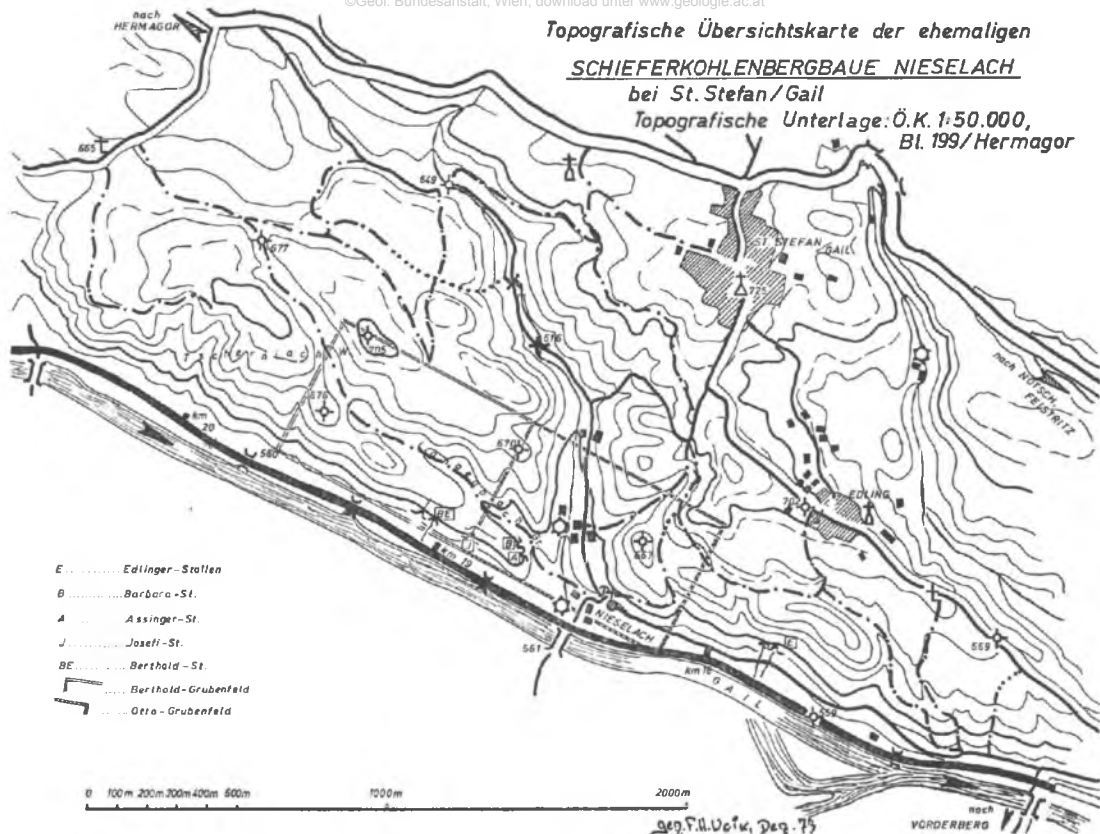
©Geol. Bundesanstalt, Wien; download unter www.geologie.ac.at

Topografische Übersichtskarte der ehemaligen
SCHIEFERKOHLENBERGBAUE NIESELACH
bei St. Stefan / Gail
Topografische Unterlage: Ö.K. 1:50.000, Bl. 199 / Hermagor

nach HERMAGOR
665
649
677
705
616
676
670
580
ST. STEFAN GAIL
725
nach NÖTSCH, FEISTRITZ
704
EDLING
667
NIESELACH
561
569
559
km 20
km 19
km 18
GAIL
BE
J
B
A
E

E ........ Edlinger-Stollen
B ........ Barbara-St.
A ........ Assinger-St.
J ........ Josefi-St.
BE ........ Berthold-St.
........ Berthold-Grubenfeld
........ Otto-Grubenfeld

0 100m 200m 300m 400m 500m 1000m 2000m

gez. F.H. Ucik, Dez. 75
nach VORDERBERG